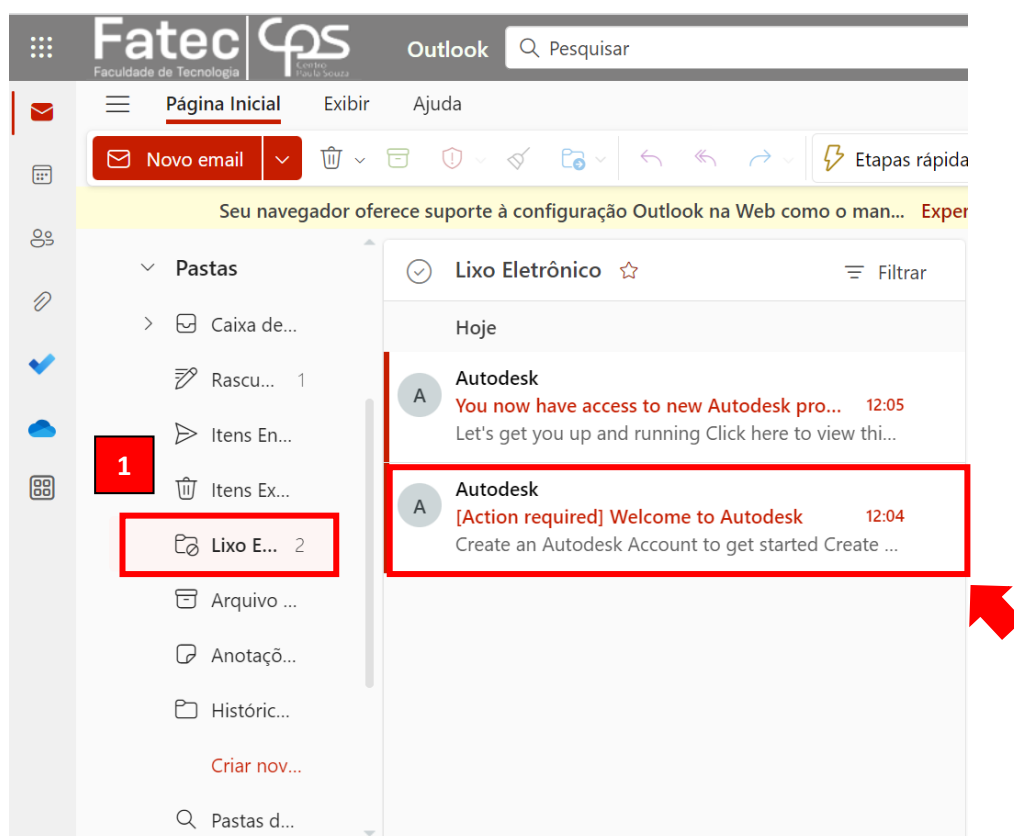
Fatec
Faculdade de Tecnologia
Cps
Centro Paula Souza
Outlook
Pesquisar

Página Inicial
Exibir
Ajuda

Novo email
Etapas rápida

Seu navegador oferece suporte à configuração Outlook na Web como o man... Exper

Pastas
Caixa de...
Rascu... 1
Itens En...
Itens Ex...
Lixo E... 2
Arquivo ...
Anotaçõ...
Históric...
Criar nov...
Pastas d...

1

Lixo Eletrônico
Filtrar

Hoje

A
Autodesk
You now have access to new Autodesk pro... 12:05
Let's get you up and running Click here to view thi...

A
Autodesk
[Action required] Welcome to Autodesk 12:04
Create an Autodesk Account to get started Create ...